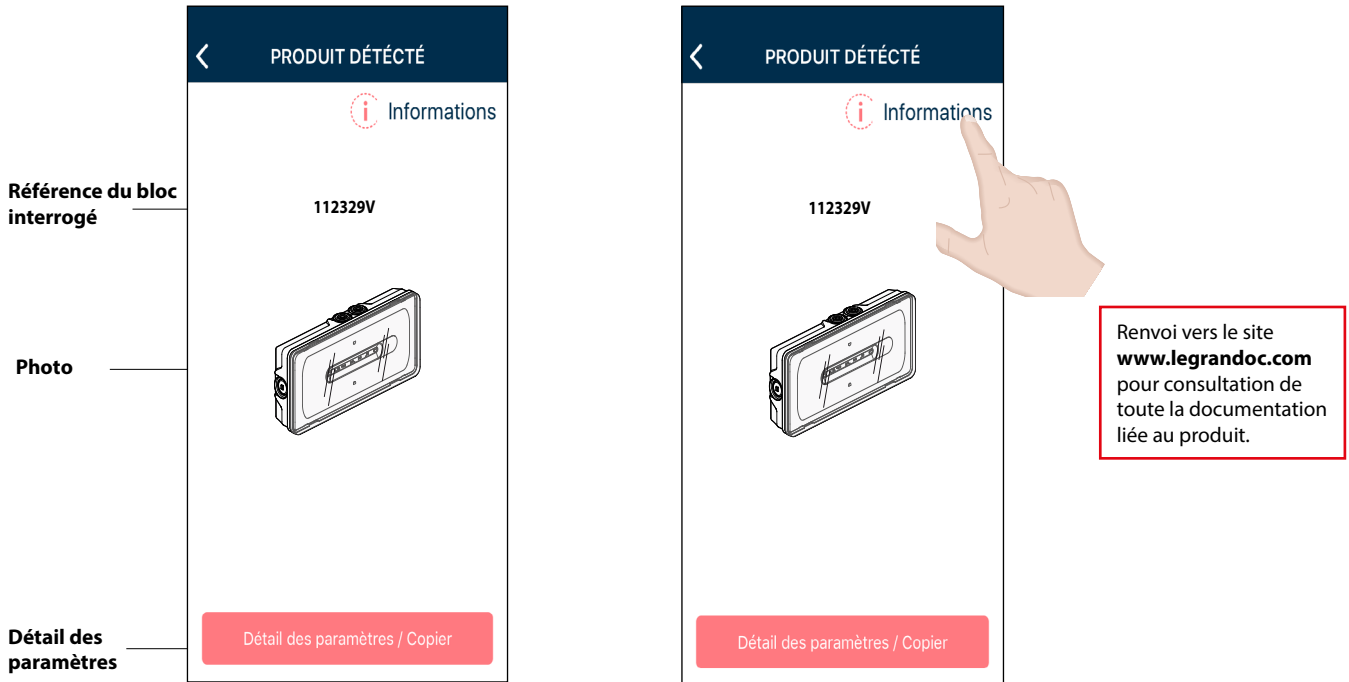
Référence du bloc interrogé

Photo

Détail des paramètres

PRODUIT DÉTÉCTÉ

i Informations

112329V

Détail des paramètres / Copier

PRODUIT DÉTÉCTÉ

i Informations

112329V

Détail des paramètres / Copier

Renvoi vers le site **www.legrandoc.com** pour consultation de toute la documentation liée au produit.